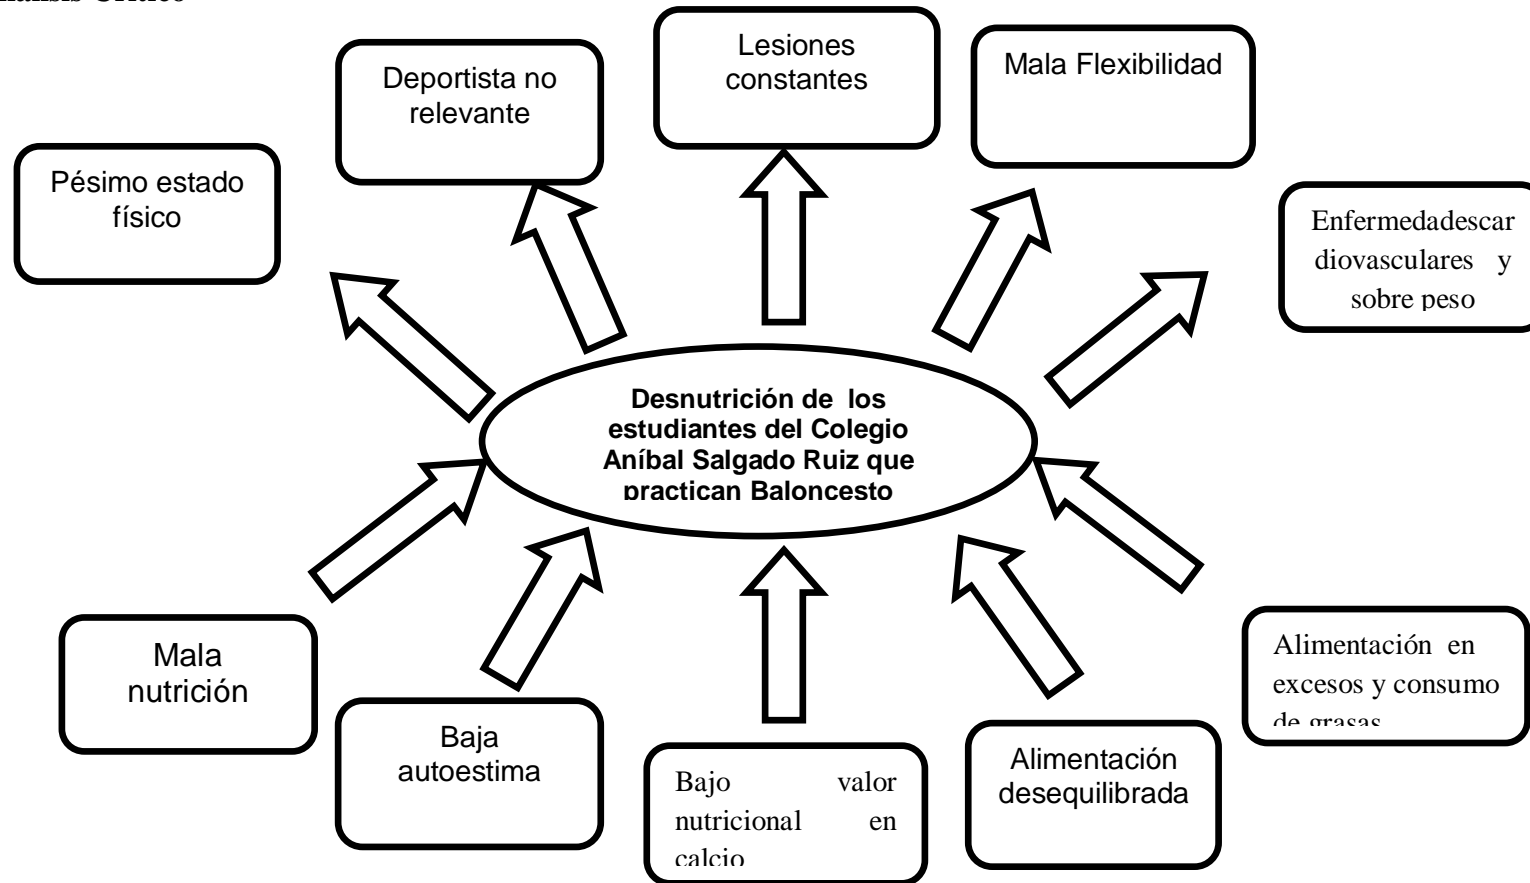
Análisis Gráfico

Deportista no relevante

Lesiones constantes

Mala Flexibilidad

Pésimo estado físico

Enfermedadescardiovasculares y sobre peso

Desnutrición de los estudiantes del Colegio Aníbal Salgado Ruiz que practican Baloncesto

Mala nutrición

Baja autoestima

Bajo valor nutricional en calcio

Alimentación desequilibrada

Alimentación en excesos y consumo de grasas